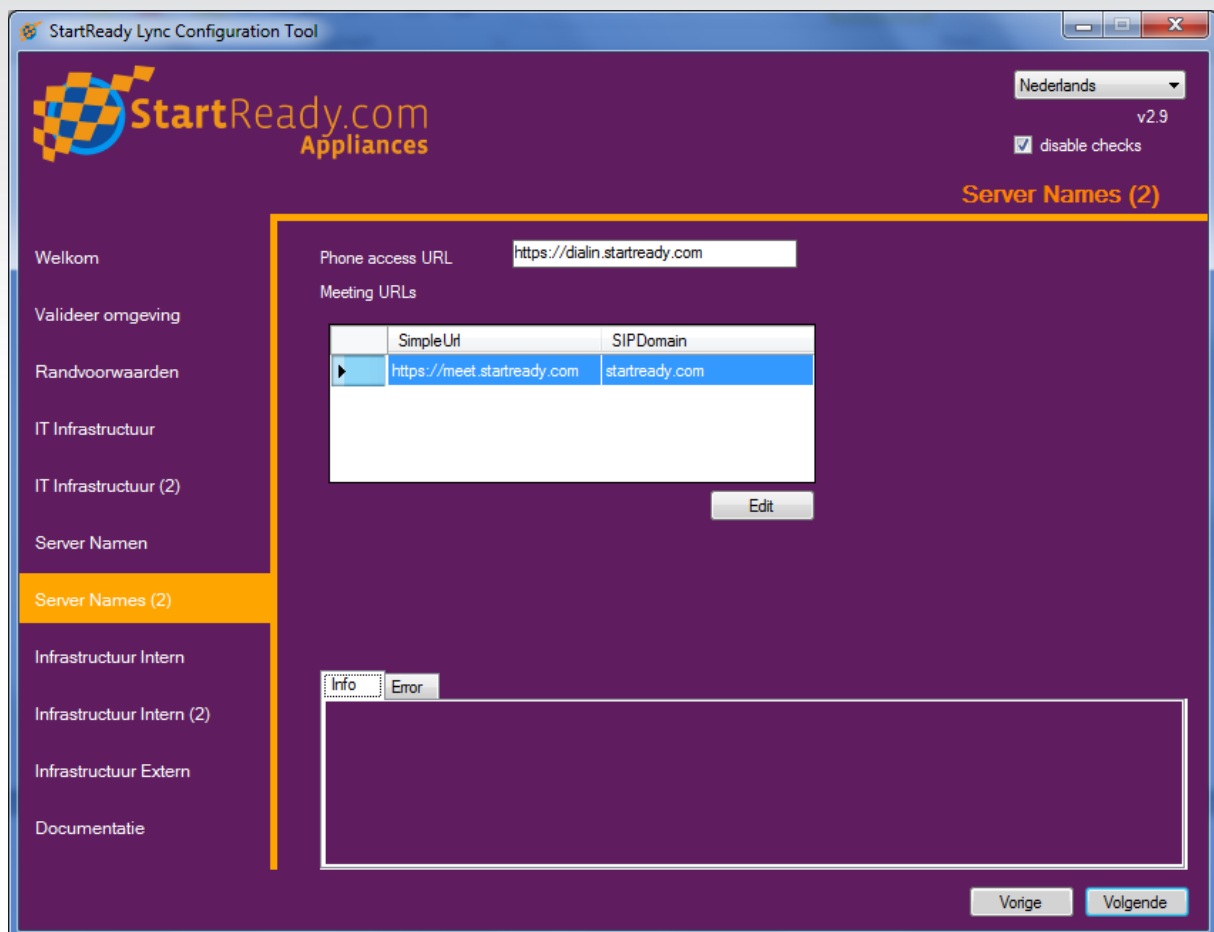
StartReady Lync Configuration Tool

StartReady.com Appliances

Nederlands

v2.9

disable checks

Server Names (2)

Welkom

Valideer omgeving

Randvoorwaarden

IT Infrastructuur

IT Infrastructuur (2)

Server Namen

Server Names (2)

Infrastructuur Intern

Infrastructuur Intern (2)

Infrastructuur Extern

Documentatie

Phone access URL https://dialin.startready.com

Meeting URLs

| SimpleUrl | SIPDomain |
|---|---|
| https://meet.startready.com | startready.com |

Edit

Info Error

Vorige Volgende